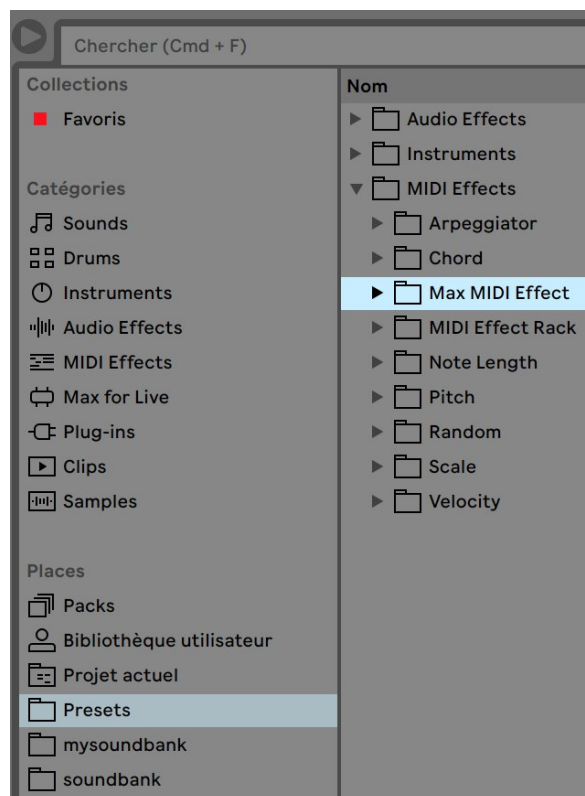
Chercher (Cmd + F)

Collections
Favoris

Catégories
Sounds
Drums
Instruments
Audio Effects
MIDI Effects
Max for Live
Plug-ins
Clips
Samples

Places
Packs
Bibliothèque utilisateur
Projet actuel
Presets
mysoundbank
soundbank

Nom
Audio Effects
Instruments
MIDI Effects
Arpeggiator
Chord
Max MIDI Effect
MIDI Effect Rack
Note Length
Pitch
Random
Scale
Velocity